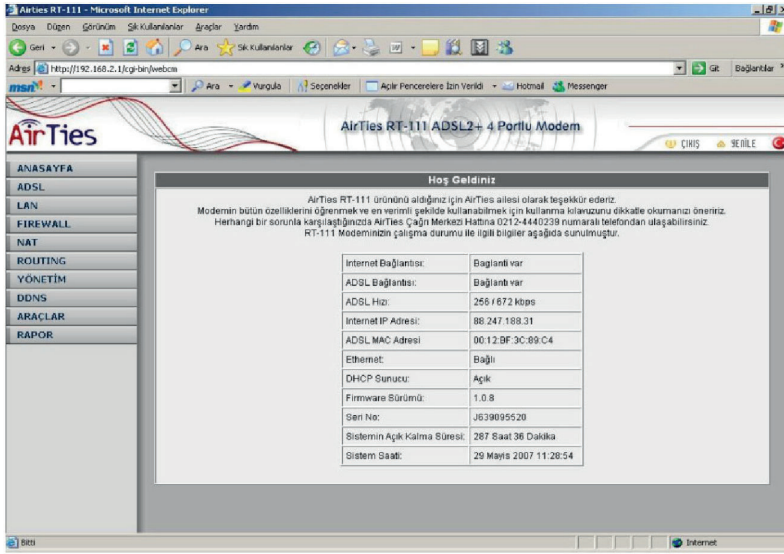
Airties RT-111 - Microsoft Internet Explorer

Dosya Düzen Görünüm Sık Kullanılanlar Araçlar Yardım

Geri Ara Sık Kullanılanlar

Adres http://192.168.2.1/cgi-bin/webcm Git Bağlantılar

msn Ara Vurgula Seçenekler Açılır Pencerelere İzin Verildi Hotmail Messenger

AirTies

AirTies RT-111 ADSL2+ 4 Portlu Modem

ÇIKIŞ YENİLE

ANASAYFA
ADSL
LAN
FIREWALL
NAT
ROUTING
YÖNETİM
DDNS
ARAÇLAR
RAPOR

Hoş Geldiniz

AirTies RT-111 ürününü aldığınız için AirTies ailesi olarak teşekkür ederiz.
Modemin bütün özelliklerini öğrenmek ve en verimli şekilde kullanabilmek için kullanma kılavuzunu dikkatle okumanızı öneririz.
Herhangi bir sorunla karşılaştığınızda AirTies Çağrı Merkezi Hattına 0212-4440239 numaralı telefondan ulaşabilirsiniz.
RT-111 Modeminizin çalışma durumu ile ilgili bilgiler aşağıda sunulmuştur.

| | |
|---|---|
| Internet Bağlantısı: | Baglanti var |
| ADSL Bağlantısı: | Bağlantı var |
| ADSL Hızı: | 256 / 672 kbps |
| Internet IP Adresi: | 88.247.188.31 |
| ADSL MAC Adresi | 00:12:BF:3C:89:C4 |
| Ethernet: | Bağlı |
| DHCP Sunucu: | Açık |
| Firmware Sürümü: | 1.0.8 |
| Seri No: | J639095520 |
| Sistemin Açık Kalma Süresi: | 287 Saat 36 Dakika |
| Sistem Saati: | 29 Mayıs 2007 11:28:54 |

Bitti Internet